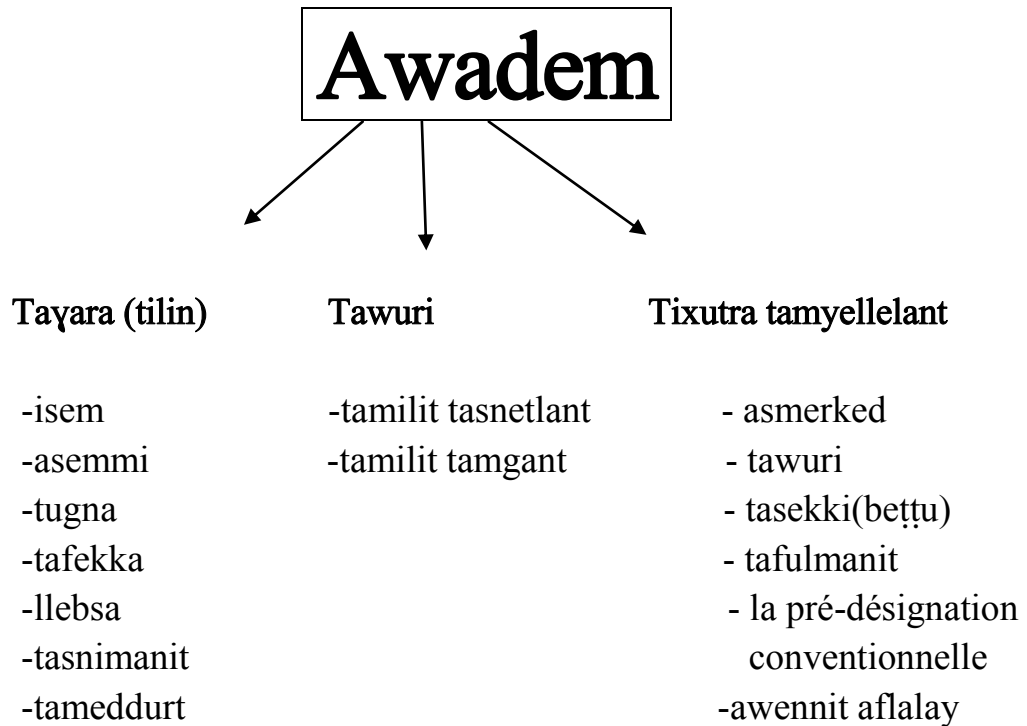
Awadem

Taɣara (tilin)

-isem
-asemmi
-tugna
-tafekka
-llebsa
-tasnimanit
-tameddurt

Tawuri

-tamilit tasnetlant
-tamilit tamgant

Tixutra tamyellelant

- asmerked
- tawuri
- tasekki(beṭṭu)
- tafulmanit
- la pré-désignation conventionnelle
-awennit aflalay